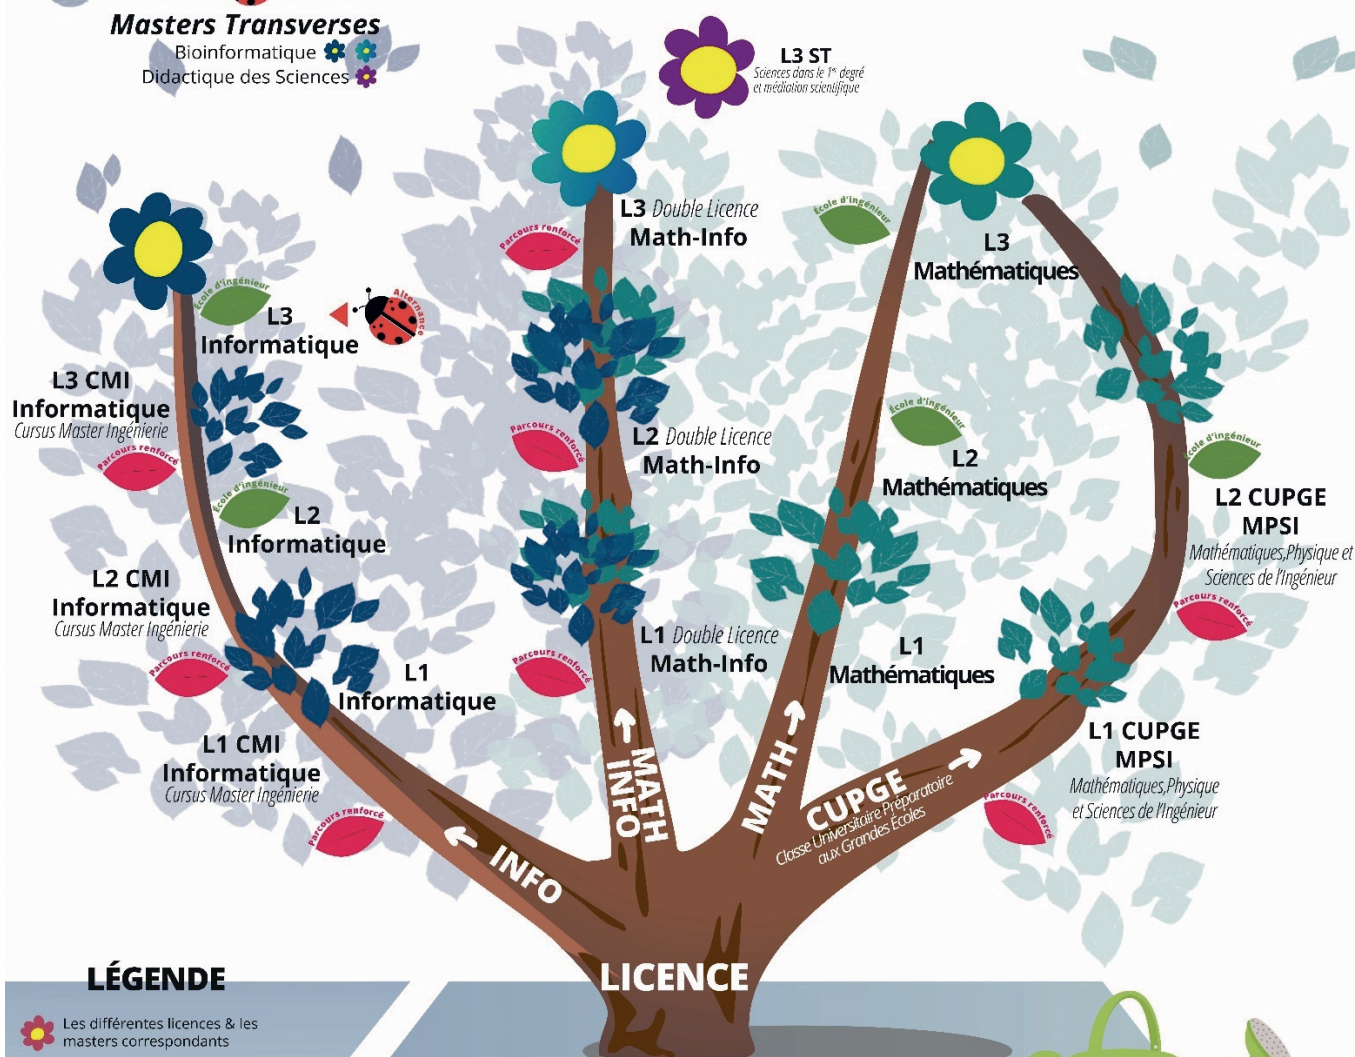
Masters Transverses
Bioinformatique
Didactique des Sciences

L3 ST
Sciences dans le 1er degré et médiation scientifique

L3 Double Licence
Math-Info

L3
Mathématiques

L3
Informatique

Alternance

L3 CMI
Informatique
Cursus Master Ingénierie

L2 Double Licence
Math-Info

L2
Mathématiques

L2 CUPGE
MPSI
Mathématiques, Physique et Sciences de l'Ingénieur

L2
Informatique

L2 CMI
Informatique
Cursus Master Ingénierie

L1 Double Licence
Math-Info

L1
Mathématiques

L1
Informatique

L1 CMI
Informatique
Cursus Master Ingénierie

L1 CUPGE
MPSI
Mathématiques, Physique et Sciences de l'Ingénieur

École d'ingénieur
Parcours renforcé

INFO
MATH INFO
MATH
CUPGE
Classe Universitaire Préparatoire aux Grandes Écoles

LICENCE

LÉGENDE
Les différentes licences & les masters correspondants